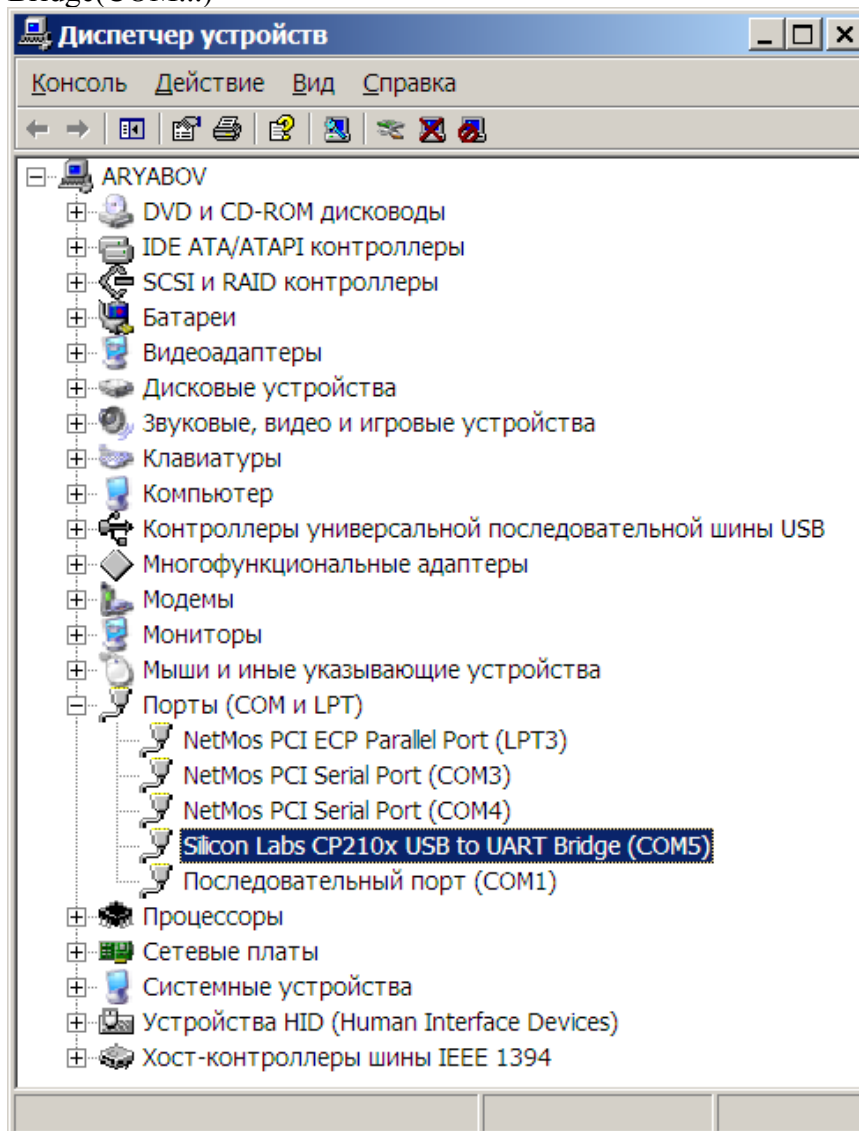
Bridge(COM...)

Диспетчер устройств

Консоль Действие Вид Справка

ARYABOV
DVD и CD-ROM дисководы
IDE ATA/ATAPI контроллеры
SCSI и RAID контроллеры
Батареи
Видеоадаптеры
Дисковые устройства
Звуковые, видео и игровые устройства
Клавиатуры
Компьютер
Контроллеры универсальной последовательной шины USB
Многофункциональные адаптеры
Модемы
Мониторы
Мыши и иные указывающие устройства
Порты (COM и LPT)
NetMos PCI ECP Parallel Port (LPT3)
NetMos PCI Serial Port (COM3)
NetMos PCI Serial Port (COM4)
Silicon Labs CP210x USB to UART Bridge (COM5)
Последовательный порт (COM1)
Процессоры
Сетевые платы
Системные устройства
Устройства HID (Human Interface Devices)
Хост-контроллеры шины IEEE 1394